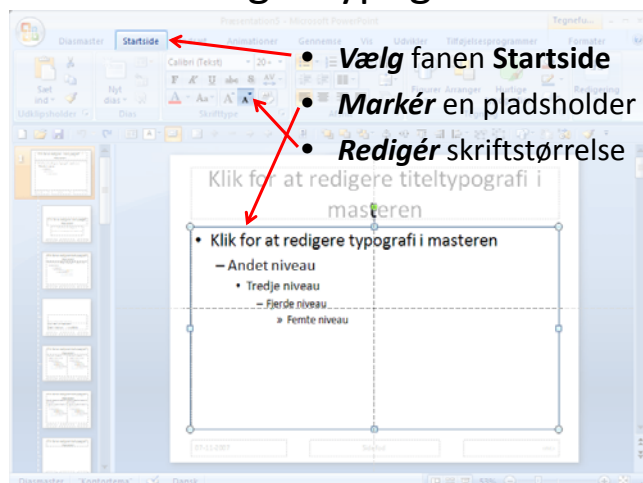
Presentation5 - Microsoft PowerPoint

Diasmaster

Startside

Animationer

Gennemse

Vis

Udvikler

Tilføjelsesprogrammer

Tegnefu...

Formater

Calibri (Tekst)

20

Sæt ind

Nyt dias

Udklipsholder

Dias

Skrifttype

Arranger

Hurtige

Redigering

• *Vælg* fanen **Startside**

• *Markér* en pladsholder

• *Redigér* skriftstørrelse

Klik for at redigere titeltypografi i masteren

• Klik for at redigere typografi i masteren

– Andet niveau

• Tredje niveau

– Fjerde niveau

» Femte niveau

27-11-2007

Sidefod

Diasmaster

"Kontortema"

Dansk